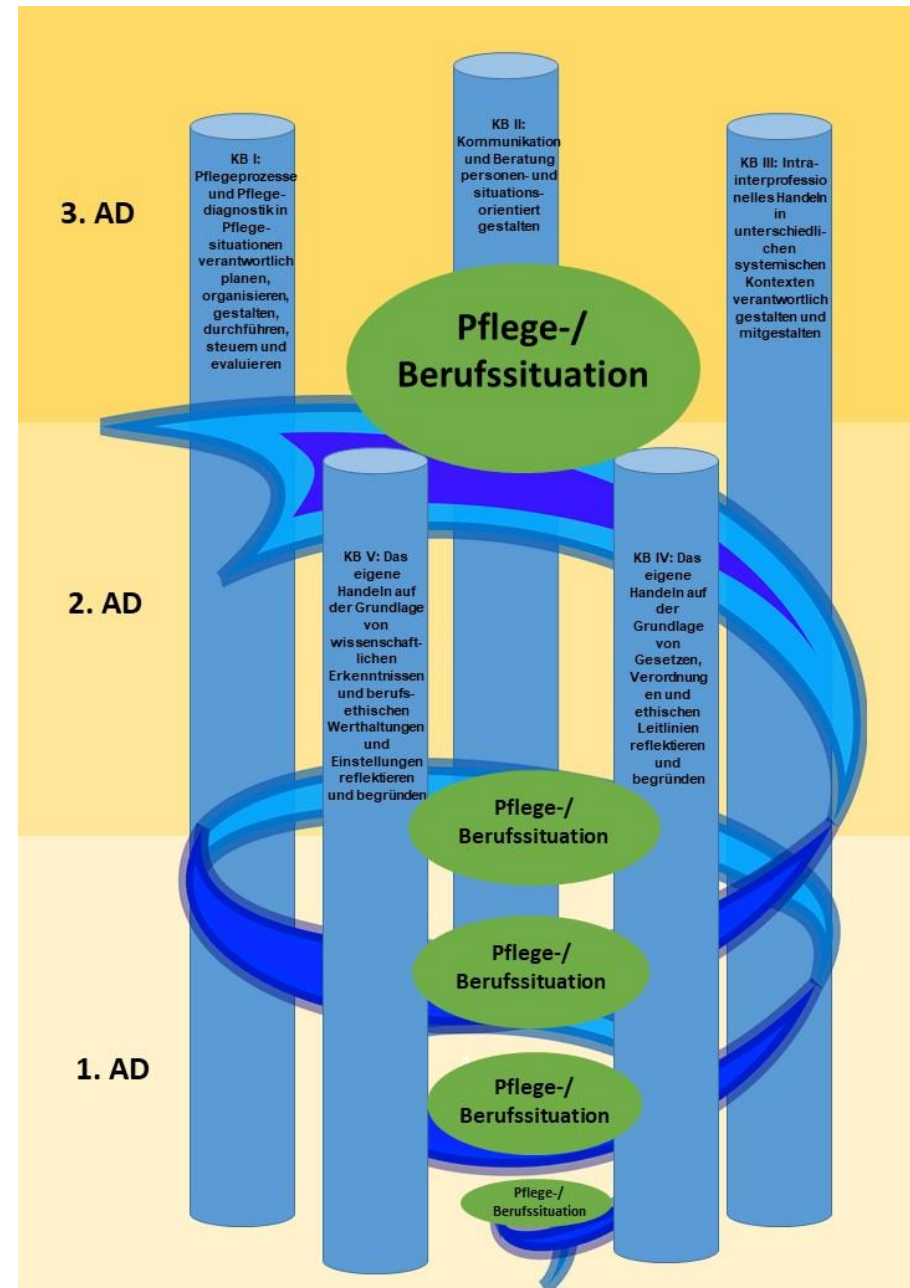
3. AD

KB I: Pflegeprozesse und Pflegediagnostik in Pflegesituationen verantwortlich planen, organisieren, gestalten, durchführen, steuern und evaluieren

KB II: Kommunikation und Beratung personen- und situationsorientiert gestalten

KB III: Intra-interprofessionelles Handeln in unterschiedlichen systemischen Kontexten verantwortlich gestalten und mitgestalten

Pflege-/ Berufssituation

2. AD

KB V: Das eigene Handeln auf der Grundlage von wissenschaftlichen Erkenntnissen und berufsethischen Werthaltungen und Einstellungen reflektieren und begründen

KB IV: Das eigene Handeln auf der Grundlage von Gesetzen, Verordnungen und ethischen Leitlinien reflektieren und begründen

Pflege-/ Berufssituation

Pflege-/ Berufssituation

1. AD

Pflege-/ Berufssituation

Pflege-/ Berufssituation